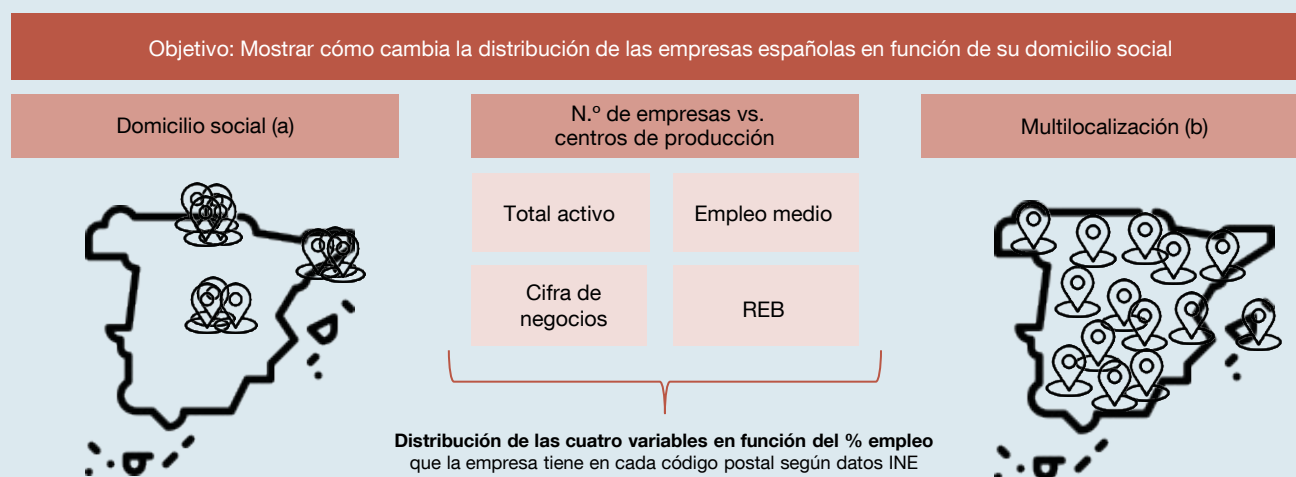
Objetivo: Mostrar cómo cambia la distribución de las empresas españolas en función de su domicilio social

Domicilio social (a)

N.º de empresas vs. centros de producción

Multilocalización (b)

Total activo

Empleo medio

Cifra de negocios

REB

**Distribución de las cuatro variables en función del % empleo** que la empresa tiene en cada código postal según datos INE